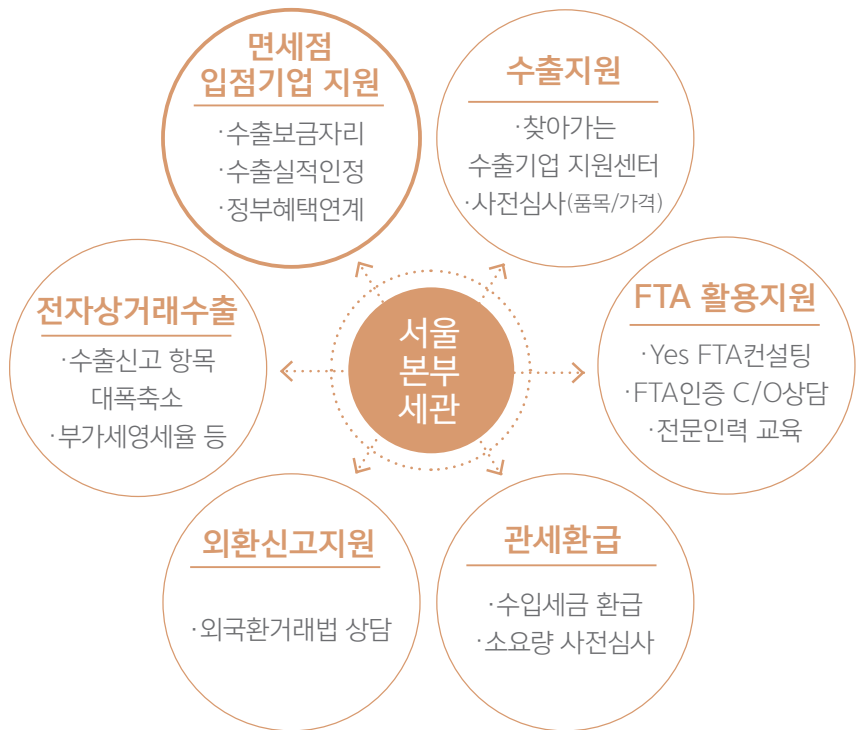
면세점
입점기업 지원

·수출보금자리
·수출실적인정
·정부혜택연계

수출지원

·찾아가는
수출기업 지원센터
·사전심사(품목/가격)

전자상거래수출

·수출신고 항목
대폭축소
·부가세영세율 등

서울
본부
세관

FTA 활용지원

·Yes FTA컨설팅
·FTA인증 C/O상담
·전문인력 교육

외환신고지원

·외국환거래법 상담

관세환급

·수입세금 환급
·소요량 사전심사